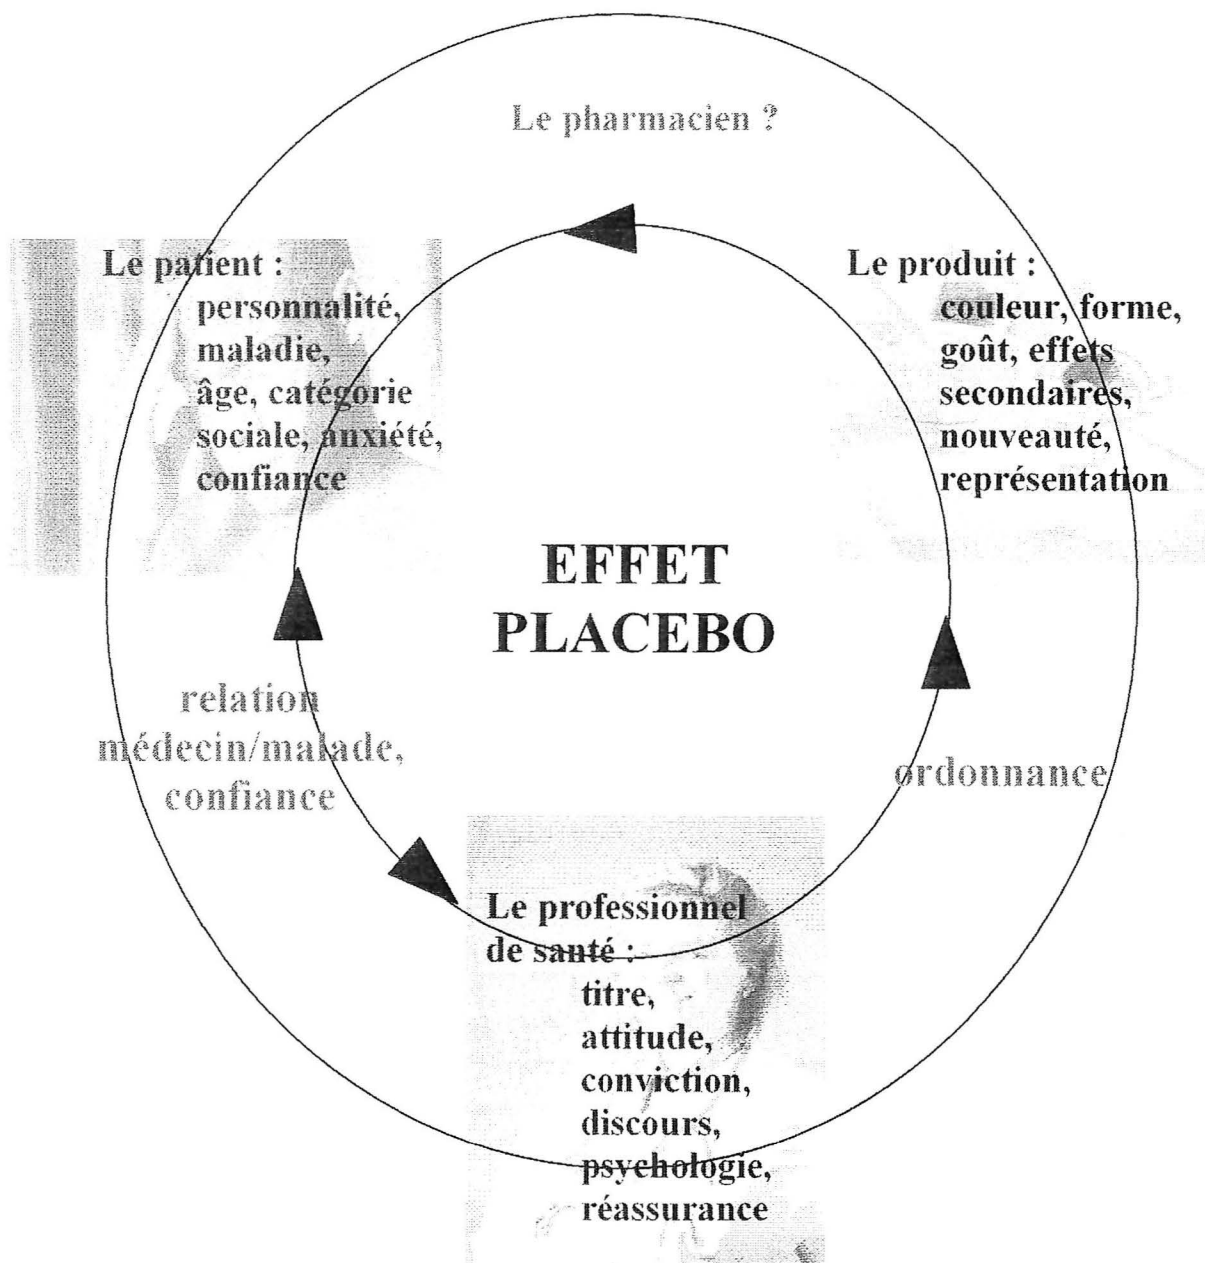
Le pharmacien ?

Le patient : personnalité, maladie, âge, catégorie sociale, anxiété, confiance

Le produit : couleur, forme, goût, effets secondaires, nouveauté, représentation

EFFET PLACEBO

relation médecin/malade, confiance

ordonnance

Le professionnel de santé : titre, attitude, conviction, discours, psychologie, réassurance